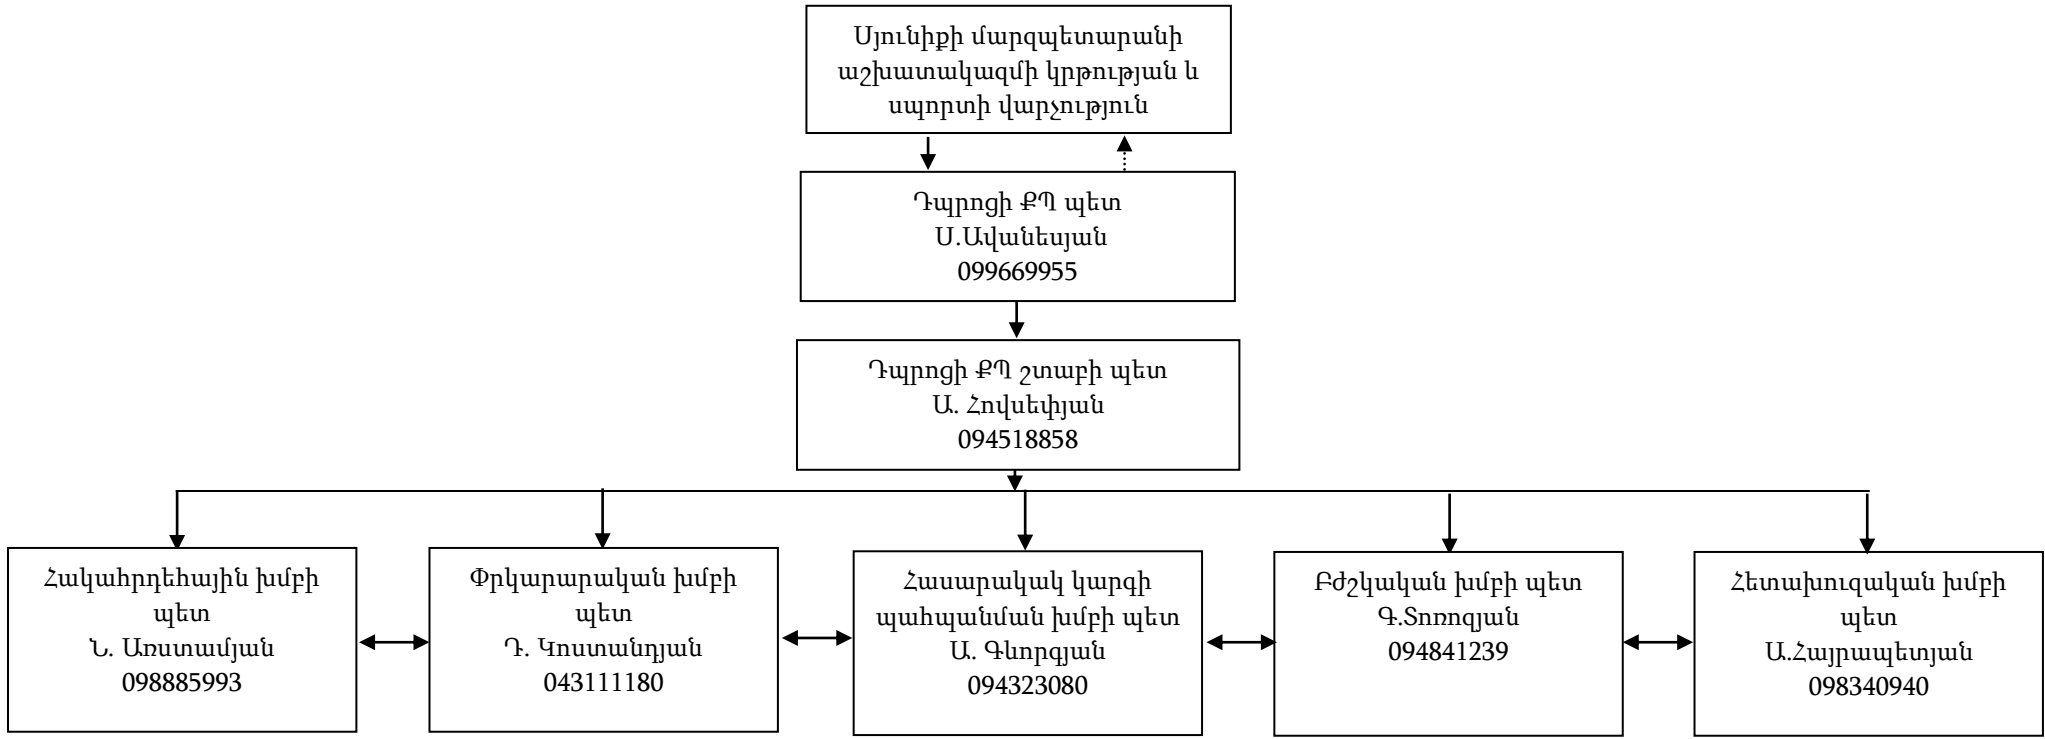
Սյունիքի մարզպետարանի աշխատակազմի կրթության և սպորտի վարչություն

Դպրոցի ՔՊ պետ
Ս.Ավանեսյան
099669955

Դպրոցի ՔՊ շտաբի պետ
Ա. Հովսեփյան
094518858

Հակահրդեհային խմբի պետ
Ն. Առստամյան
098885993

Փրկարարական խմբի պետ
Դ. Կոստանդյան
043111180

Հասարակական կարգի պահպանման խմբի պետ
Ա. Գևորգյան
094323080

Բժշկական խմբի պետ
Գ.Տոռոզյան
094841239

Հետախուզական խմբի պետ
Ա.Հայրապետյան
098340940